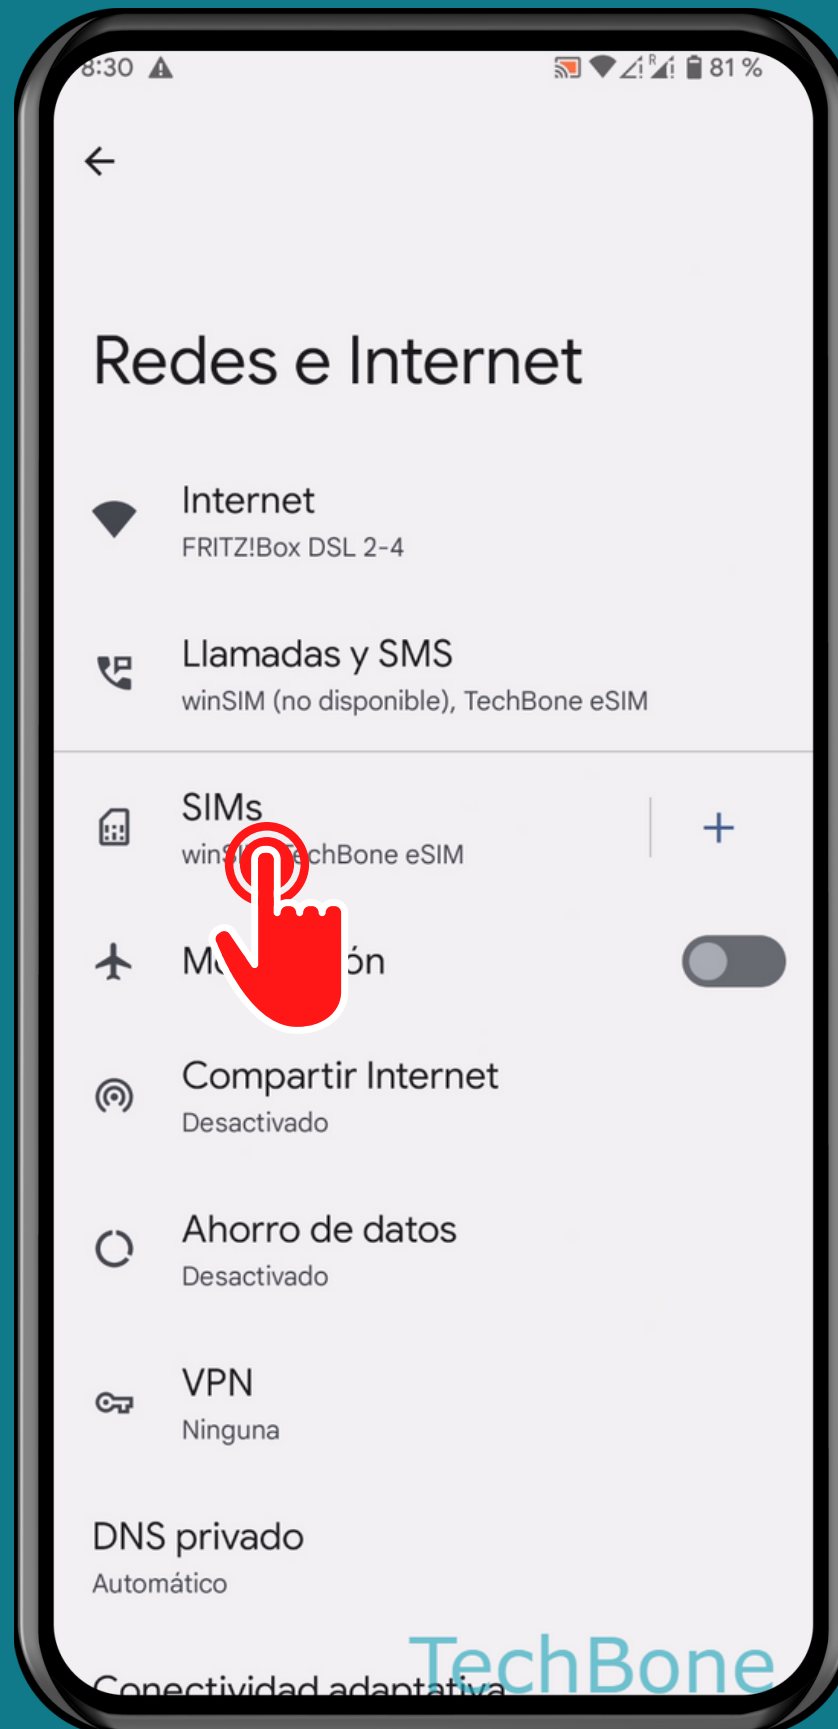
8:30 ⚠ 81 %

←

Redes e Internet

Internet
FRITZ!Box DSL 2-4

Llamadas y SMS
winSIM (no disponible), TechBone eSIM

SIMs
win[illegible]chBone eSIM

+

M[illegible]ón

Compartir Internet
Desactivado

Ahorro de datos
Desactivado

VPN
Ninguna

DNS privado
Automático

Conectividad adaptativa

TechBone